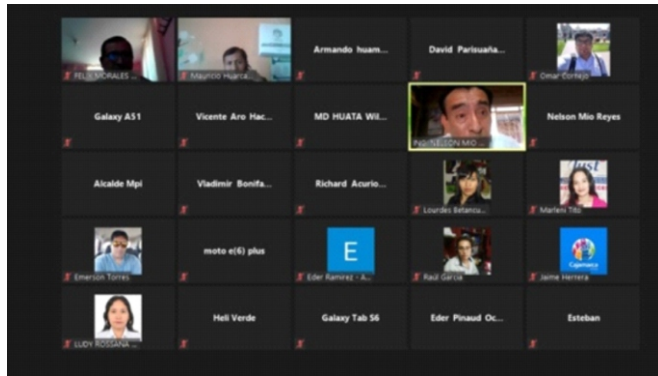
FELIX MORALES ...
Mauricio Huarca...
Armando huam...
David Parisuaña...
Omar Cornejo
Galaxy A51
Vicente Aro Hac...
MD HUATA Wil...
Pdr. NELSON MIO ...
Nelson Mio Reyes
Alcalde Mpi
Vladimir Bonifa...
Richard Acurio...
Lourdes Betancu...
Marleni Tito
Emerson Torres
moto e(6) plus
E
Eder Ramirez - A...
Raúl García
Jaime Herrera
LUDY ROSSANA ...
Heli Verde
Galaxy Tab S6
Eder Pinaud Oc...
Esteban